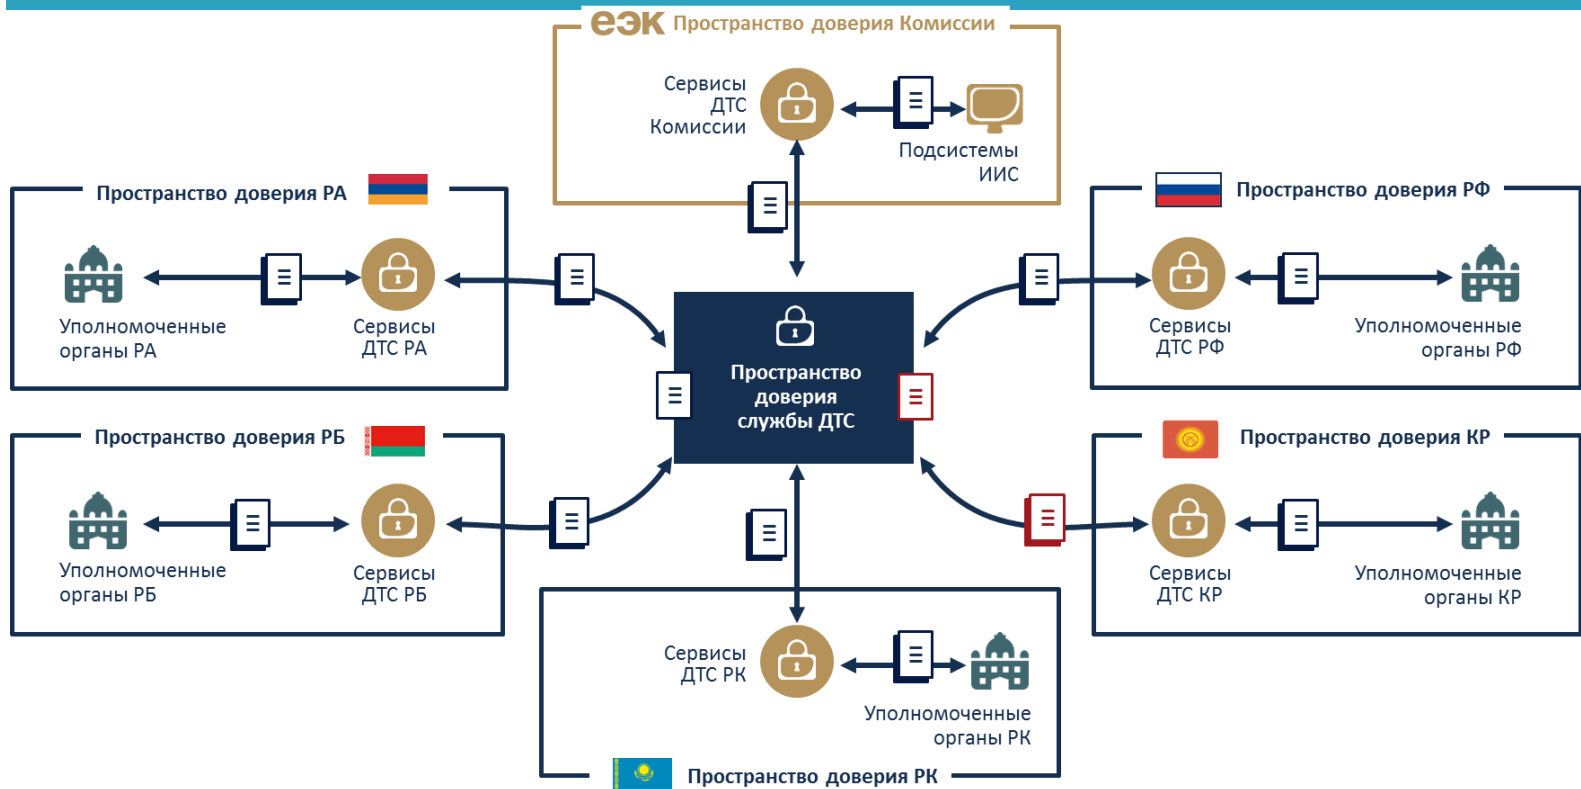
еэк Пространство доверия Комиссии

Сервисы ДТС Комиссии

Подсистемы ИИС

Пространство доверия РА

Уполномоченные органы РА

Сервисы ДТС РА

Пространство доверия РФ

Сервисы ДТС РФ

Уполномоченные органы РФ

Пространство доверия службы ДТС

Пространство доверия РБ

Уполномоченные органы РБ

Сервисы ДТС РБ

Пространство доверия КР

Сервисы ДТС КР

Уполномоченные органы КР

Сервисы ДТС РК

Уполномоченные органы РК

Пространство доверия РК